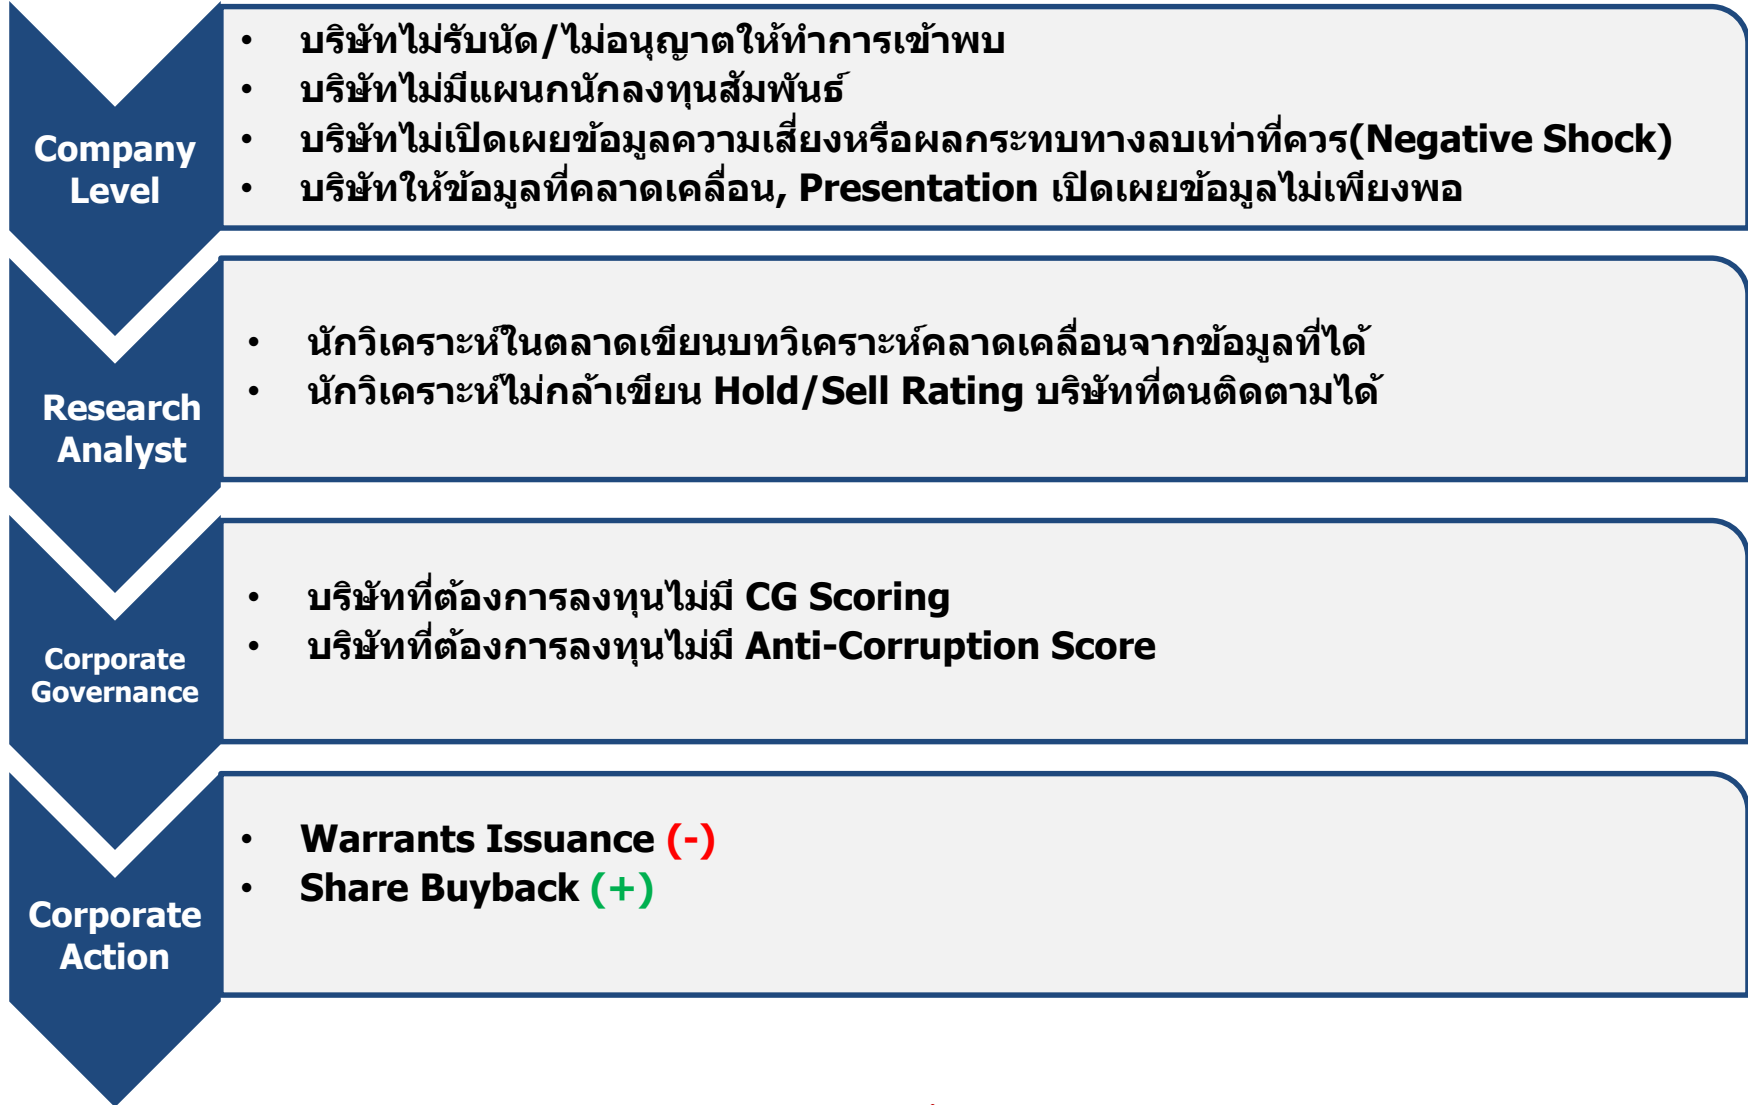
Company Level

- บริษัทไม่รับนัด/ไม่อนุญาตให้ทำการเข้าพบ
- บริษัทไม่มีแผนกนักลงทุนสัมพันธ์
- บริษัทไม่เปิดเผยข้อมูลความเสี่ยงหรือผลกระทบทางลบเท่าที่ควร(Negative Shock)
- บริษัทให้ข้อมูลที่คลาดเคลื่อน, Presentation เปิดเผยข้อมูลไม่เพียงพอ

Research Analyst

- นักวิเคราะห์ในตลาดเขียนบทวิเคราะห์คลาดเคลื่อนจากข้อมูลที่ได้
- นักวิเคราะห์ไม่กล้าเขียน Hold/Sell Rating บริษัทที่ตนติดตามได้

Corporate Governance

- บริษัทที่ต้องการลงทุนไม่มี CG Scoring
- บริษัทที่ต้องการลงทุนไม่มี Anti-Corruption Score

Corporate Action

- Warrants Issuance (-)
- Share Buyback (+)